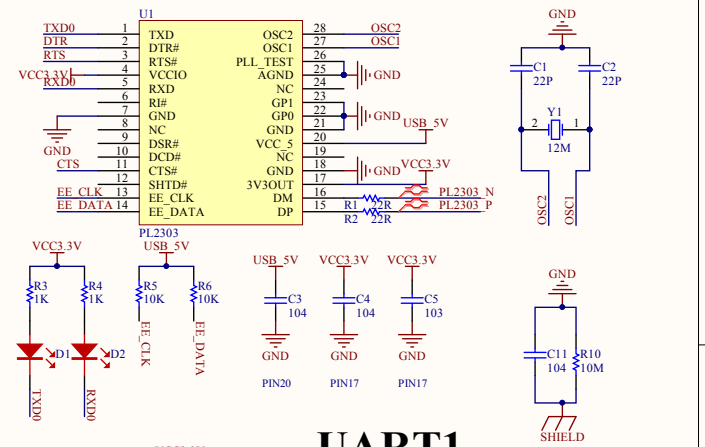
U1
TXD0 1 TXD OSC2 28 OSC2
DTR 2 DTR# OSC1 27 OSC1
RTS 3 RTS# PLL_TEST 26
VCC3.3V 4 VCCIO AGND 25 GND
RXD0 5 RXD NC 24
6 RI# GP1 23
7 GND GP0 22 GND
8 NC GND 21
9 DSR# VCC_5 20 USB_5V
10 DCD# NC 19
11 CTS# GND 18 GND
12 SHTD# 3V3OUT 17 VCC3.3V
EE_CLK 13 EE_CLK DM 16 R1 22R PL2303_N
EE_DATA 14 EE_DATA DP 15 R2 22R PL2303_P
PL2303
GND
CTS

GND
C1 22P
C2 22P
Y1
2 1
12M
OSC2
OSC1

VCC3.3V
R3 1K
R4 1K
D1
D2
TXD0
RXD0

USB_5V
R5 10K
R6 10K
EE_CLK
EE_DATA

USB_5V
C3 104
GND
PIN20

VCC3.3V
C4 104
GND
PIN17

VCC3.3V
C5 103
GND
PIN17

GND
C11 104
R10 10M
SHIELD

UART1